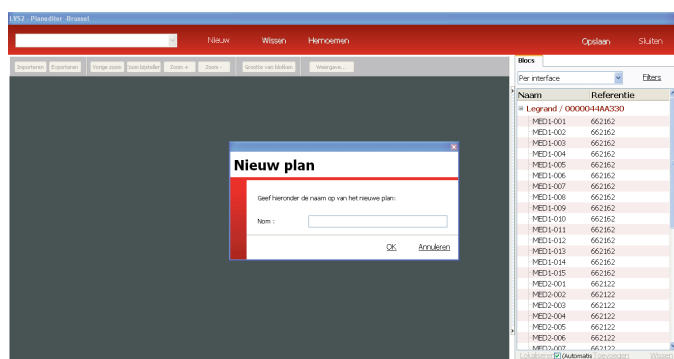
LVS2 - Planeditor Brussel

Nieuw Wissen Hernoemen Opslaan Sluiten

Importeren Exporteren Vorige zoom Zoom bijstellen Zoom + Zoom - Grootte van blokken Weergave...

Blocs

Per interface Filters

| Naam | Referentie |
|---|---|
| Legrand / 0000044AA330 | |
| MED1-001 | 662162 |
| MED1-002 | 662162 |
| MED1-003 | 662162 |
| MED1-004 | 662162 |
| MED1-005 | 662162 |
| MED1-006 | 662162 |
| MED1-007 | 662162 |
| MED1-008 | 662162 |
| MED1-009 | 662162 |
| MED1-010 | 662162 |
| MED1-011 | 662162 |
| MED1-012 | 662162 |
| MED1-013 | 662162 |
| MED1-014 | 662162 |
| MED1-015 | 662162 |
| MED2-001 | 662122 |
| MED2-002 | 662122 |
| MED2-003 | 662122 |
| MED2-004 | 662122 |
| MED2-005 | 662122 |
| MED2-006 | 662122 |
| MED2-007 | 662122 |

Lokaliseren Automatis Toevoegen Wissen

Nieuw plan

Geef hieronder de naam op van het nieuwe plan:

Nom :

OK Annuleren